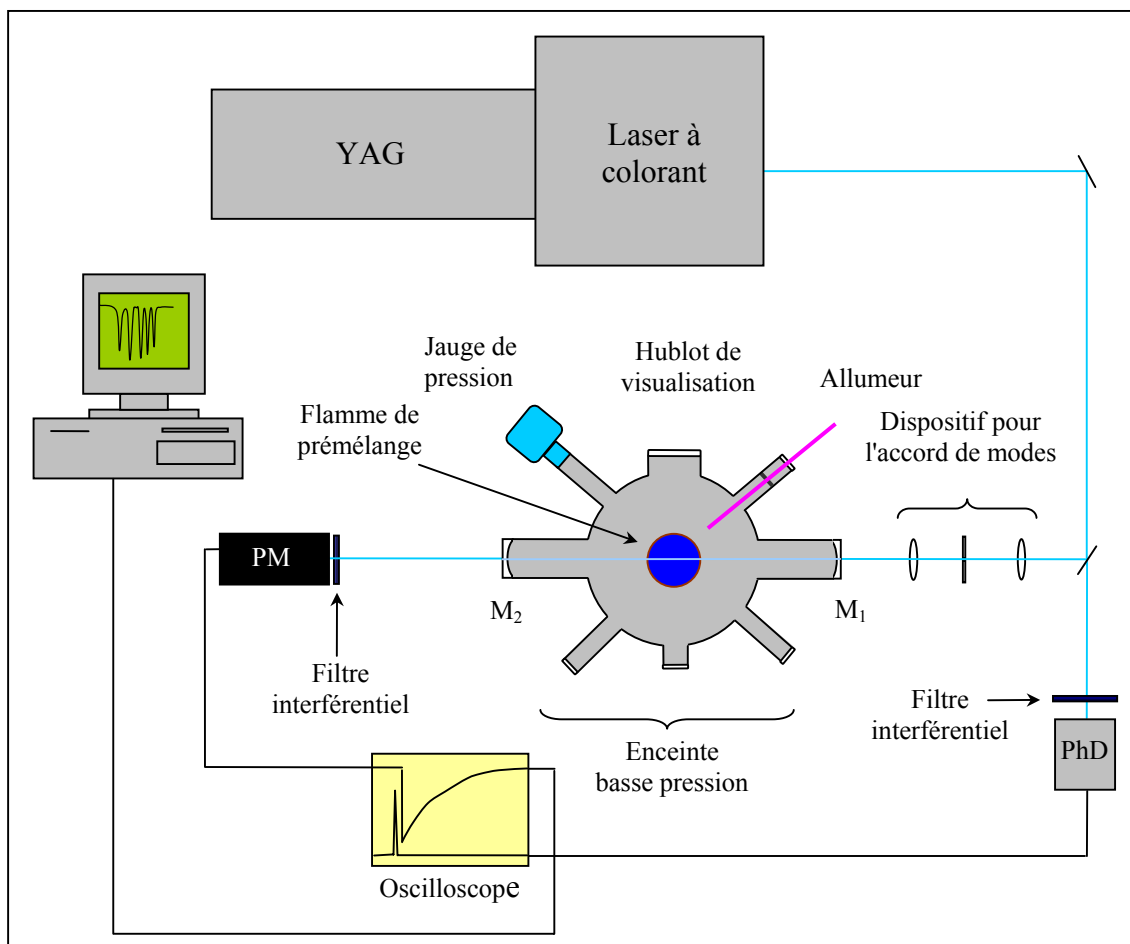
YAG

Laser à colorant

Jauge de pression

Hublot de visualisation

Allumeur

Flamme de prémélange

Dispositif pour l'accord de modes

PM

$M_2$

$M_1$

Filtre interférentiel

Filtre interférentiel

PhD

Enceinte basse pression

Oscilloscope